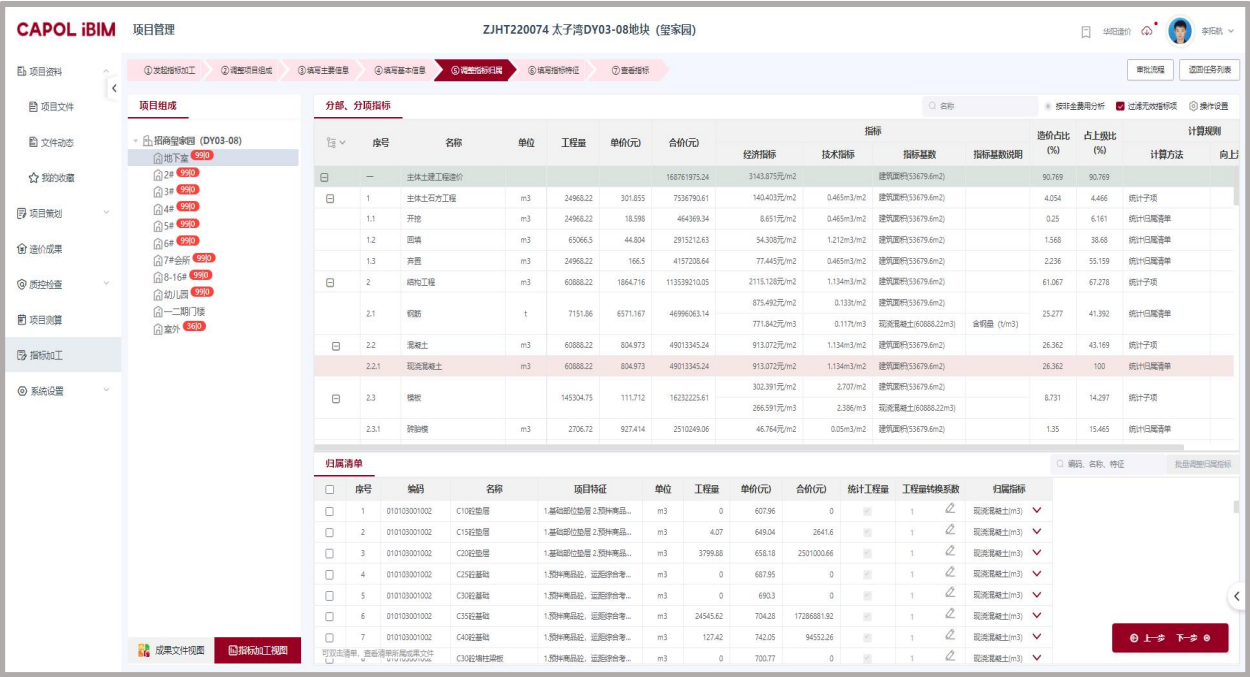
CAPOL iBIM 项目管理

ZJHT220074 太子湾DY03-08地块（玺家园）

华阳造价 李拓航

项目资料
项目文件
文件动态
我的收藏
项目策划
造价成果
质控检查
项目测算
指标加工
系统设置

①发起指标加工 ②调整项目组成 ③填写主要信息 ④填写基本信息 ⑤调整指标归属 ⑥填写指标特征 ⑦查看指标

审批流程 返回任务列表

项目组成

招商玺家园（DY03-08）
地下室 99|0
2# 99|0
3# 99|0
4# 99|0
5# 99|0
6# 99|0
7#会所 99|0
8-16# 99|0
幼儿园 99|0
一二期门楼
室外 36|0

成果文件视图 指标加工视图

分部、分项指标

名称 按非全费用分析 过滤无效指标项 操作设置

| | 序号 | 名称 | 单位 | 工程量 | 单价(元) | 合价(元) | 经济指标 | 技术指标 | 指标基数 | 指标基数说明 | 造价占比(%) | 占上级比(%) | 计算方法 | 向上 |
|---|---|---|---|---|---|---|---|---|---|---|---|---|---|---|
| ⊟ | 一 | 主体土建工程造价 | | | | 168761975.24 | 3143.875元/m2 | | 建筑面积(53679.6m2) | | 90.769 | 90.769 | | |
| ⊟ | 1 | 主体土石方工程 | m3 | 24968.22 | 301.855 | 7536790.61 | 140.403元/m2 | 0.465m3/m2 | 建筑面积(53679.6m2) | | 4.054 | 4.466 | 统计子项 | |
| | 1.1 | 开挖 | m3 | 24968.22 | 18.598 | 464369.34 | 8.651元/m2 | 0.465m3/m2 | 建筑面积(53679.6m2) | | 0.25 | 6.161 | 统计归属清单 | |
| | 1.2 | 回填 | m3 | 65066.5 | 44.804 | 2915212.63 | 54.308元/m2 | 1.212m3/m2 | 建筑面积(53679.6m2) | | 1.568 | 38.68 | 统计归属清单 | |
| | 1.3 | 弃置 | m3 | 24968.22 | 166.5 | 4157208.64 | 77.445元/m2 | 0.465m3/m2 | 建筑面积(53679.6m2) | | 2.236 | 55.159 | 统计归属清单 | |
| ⊟ | 2 | 结构工程 | m3 | 60888.22 | 1864.716 | 113539210.05 | 2115.128元/m2 | 1.134m3/m2 | 建筑面积(53679.6m2) | | 61.067 | 67.278 | 统计子项 | |
| | 2.1 | 钢筋 | t | 7151.86 | 6571.167 | 46996063.14 | 875.492元/m2<br>771.842元/m3 | 0.133t/m2<br>0.117t/m3 | 建筑面积(53679.6m2)<br>现浇混凝土(60888.22m3) | 含钢量（t/m3） | 25.277 | 41.392 | 统计归属清单 | |
| ⊟ | 2.2 | 混凝土 | m3 | 60888.22 | 804.973 | 49013345.24 | 913.072元/m2 | 1.134m3/m2 | 建筑面积(53679.6m2) | | 26.362 | 43.169 | 统计子项 | |
| | 2.2.1 | 现浇混凝土 | m3 | 60888.22 | 804.973 | 49013345.24 | 913.072元/m2 | 1.134m3/m2 | 建筑面积(53679.6m2) | | 26.362 | 100 | 统计归属清单 | |
| ⊟ | 2.3 | 模板 | | 145304.75 | 111.712 | 16232225.61 | 302.391元/m2<br>266.591元/m3 | 2.707m2/m2<br>2.386m3/m3 | 建筑面积(53679.6m2)<br>现浇混凝土(60888.22m3) | | 8.731 | 14.297 | 统计子项 | |
| | 2.3.1 | 弹胎模 | m3 | 2706.72 | 927.414 | 2510249.06 | 46.764元/m2 | 0.05m3/m2 | 建筑面积(53679.6m2) | | 1.35 | 15.465 | 统计归属清单 | |

归属清单

编码、名称、特征 批量调整归属指标

| | 序号 | 编码 | 名称 | 项目特征 | 单位 | 工程量 | 单价(元) | 合价(元) | 统计工程量 | 工程量转换系数 | 归属指标 |
|---|---|---|---|---|---|---|---|---|---|---|---|
| ☐ | 1 | 010103001002 | C10砼垫层 | 1.基础部位垫层 2.预拌商品... | m3 | 0 | 607.96 | 0 | | 1 | 现浇混凝土(m3) |
| ☐ | 2 | 010103001002 | C15砼垫层 | 1.基础部位垫层 2.预拌商品... | m3 | 4.07 | 649.04 | 2641.6 | | 1 | 现浇混凝土(m3) |
| ☐ | 3 | 010103001002 | C20砼垫层 | 1.基础部位垫层 2.预拌商品... | m3 | 3799.88 | 658.18 | 2501000.66 | | 1 | 现浇混凝土(m3) |
| ☐ | 4 | 010103001002 | C25砼基础 | 1.预拌商品砼、运距综合考... | m3 | 0 | 687.95 | 0 | | 1 | 现浇混凝土(m3) |
| ☐ | 5 | 010103001002 | C30砼基础 | 1.预拌商品砼、运距综合考... | m3 | 0 | 690.3 | 0 | | 1 | 现浇混凝土(m3) |
| ☐ | 6 | 010103001002 | C35砼基础 | 1.预拌商品砼、运距综合考... | m3 | 24545.62 | 704.28 | 17286881.92 | | 1 | 现浇混凝土(m3) |
| ☐ | 7 | 010103001002 | C40砼基础 | 1.预拌商品砼、运距综合考... | m3 | 127.42 | 742.05 | 94552.26 | | 1 | 现浇混凝土(m3) |
| ☐ | | 010103001002 | C30砼墙柱调梁 | 1.预拌商品砼、运距综合考... | m3 | 0 | 700.77 | 0 | | 1 | 现浇混凝土(m3) |

可双击清单，查看清单所属成果文件

上一步 下一步